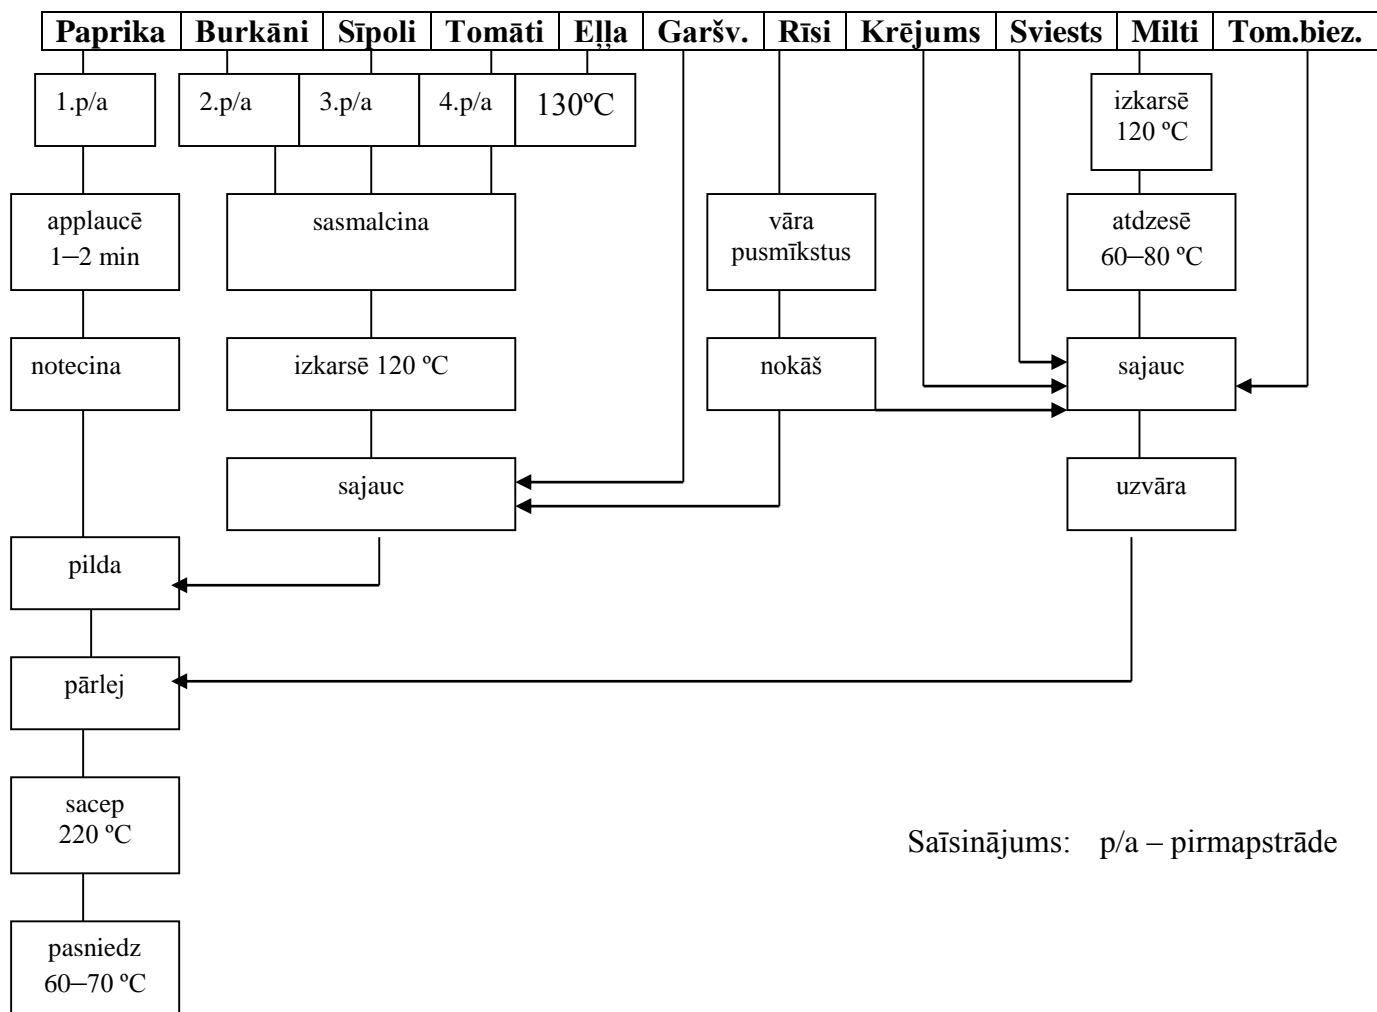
| Paprika | Burkāni | Sīpoli | Tomāti | Eļļa | Garšv. | Rīsi | Krējums | Sviests | Milti | Tom.biez. |
|---|---|---|---|---|---|---|---|---|---|---|

1.p/a

2.p/a

3.p/a

4.p/a

130ºC

izkarsē 120 ºC

applaucē 1–2 min

sasmalcina

vāra pusmīkstus

atdzesē 60–80 ºC

notecina

izkarsē 120 ºC

nokāš

sajauc

sajauc

uzvāra

pilda

pārlej

sacep 220 ºC

pasniedz 60–70 ºC

Saīsinājums: p/a – pirmapstrāde